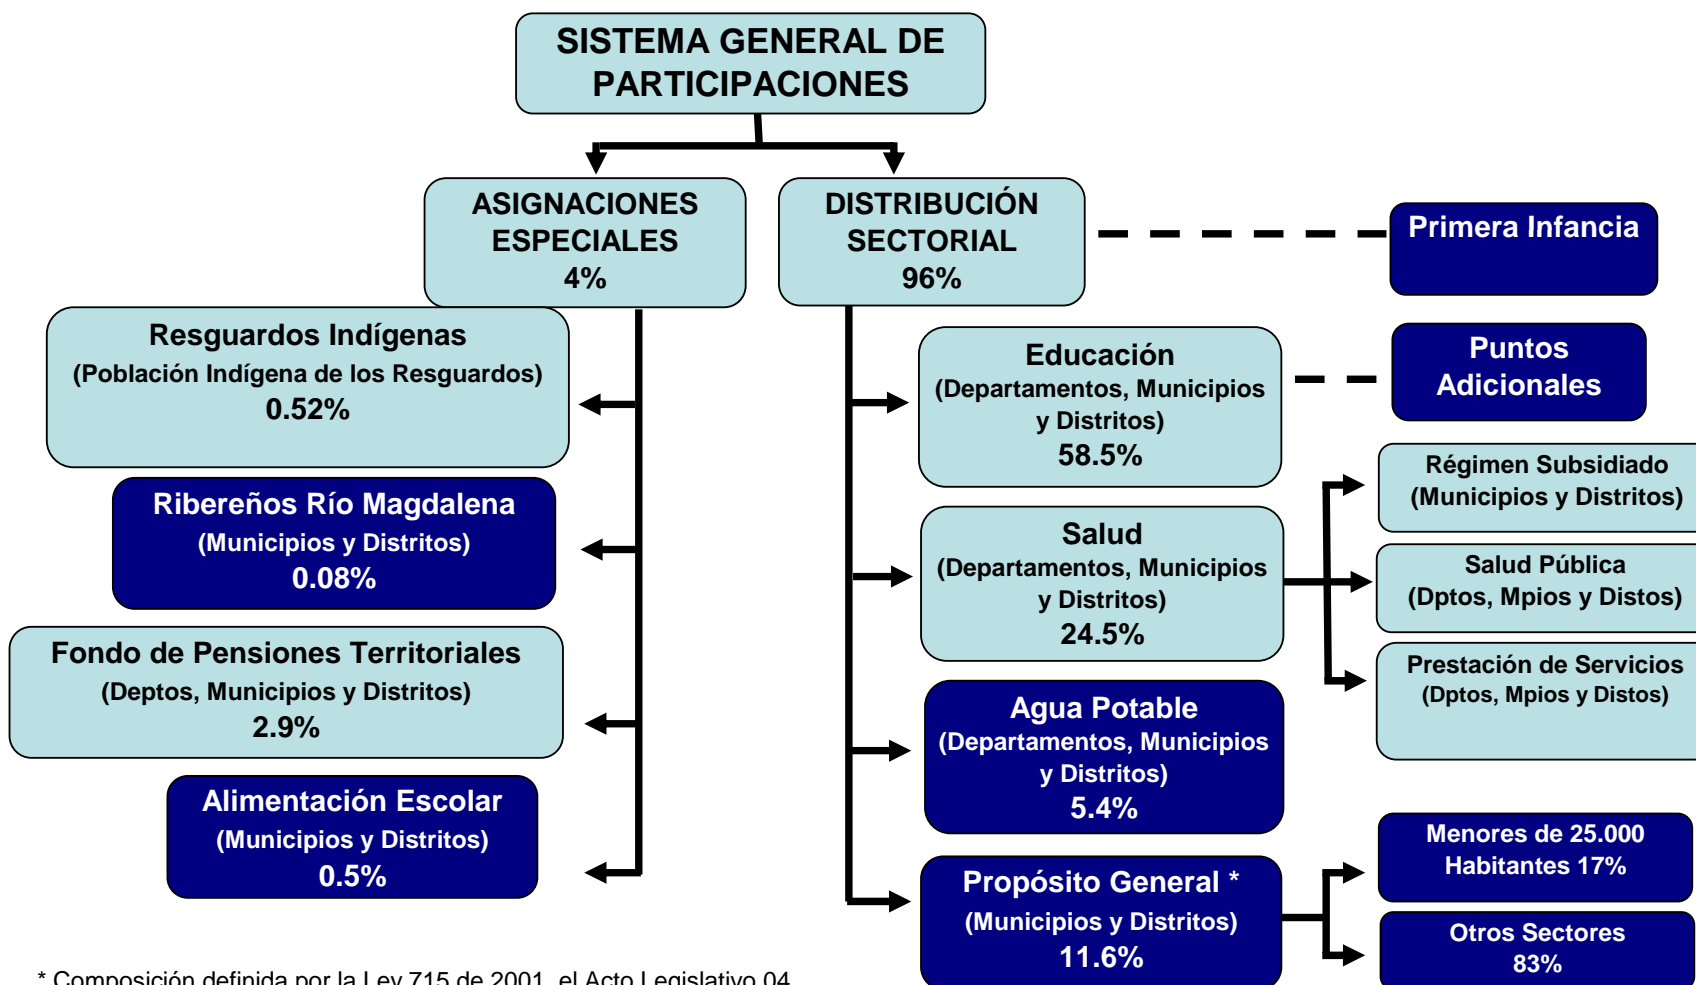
SISTEMA GENERAL DE PARTICIPACIONES

ASIGNACIONES ESPECIALES
4%

DISTRIBUCIÓN SECTORIAL
96%

Primera Infancia

Resguardos Indígenas
(Población Indígena de los Resguardos)
0.52%

Ribereños Río Magdalena
(Municipios y Distritos)
0.08%

Fondo de Pensiones Territoriales
(Deptos, Municipios y Distritos)
2.9%

Alimentación Escolar
(Municipios y Distritos)
0.5%

Educación
(Departamentos, Municipios y Distritos)
58.5%

Puntos Adicionales

Salud
(Departamentos, Municipios y Distritos)
24.5%

Régimen Subsidiado
(Municipios y Distritos)

Salud Pública
(Dptos, Mpios y Distos)

Prestación de Servicios
(Dptos, Mpios y Distos)

Agua Potable
(Departamentos, Municipios y Distritos)
5.4%

Propósito General *
(Municipios y Distritos)
11.6%

Menores de 25.000 Habitantes 17%

Otros Sectores
83%

* Composición definida por la Ley 715 de 2001, el Acto Legislativo 04